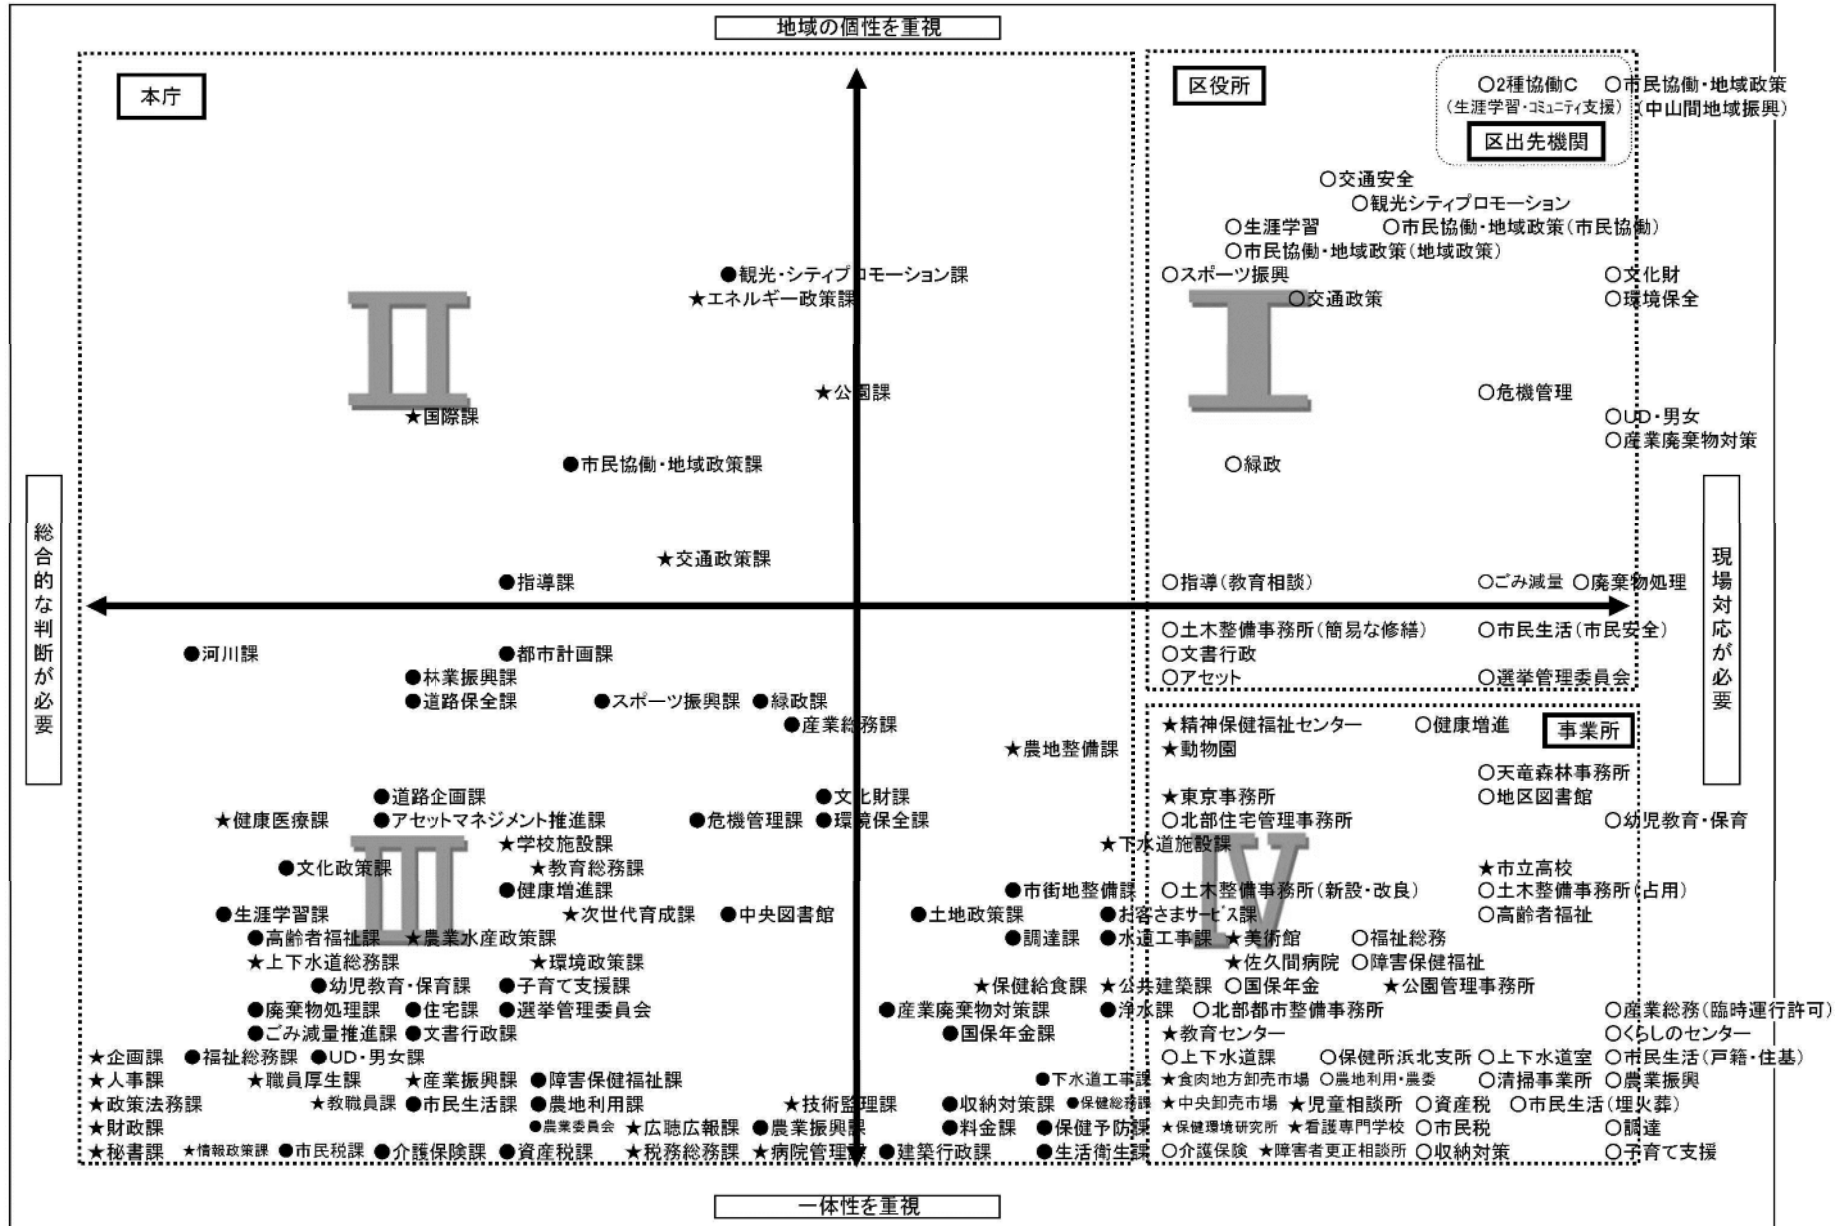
地域の個性を重視

本庁

区役所

○2種協働C（生涯学習・コミュニティ支援） ○市民協働・地域政策（中山間地域振興）

区出先機関

○交通安全
○観光シティプロモーション
○生涯学習 ○市民協働・地域政策（市民協働）
○市民協働・地域政策（地域政策）
○スポーツ振興 ○文化財
○交通政策 ○環境保全

●観光・シティプロモーション課
★エネルギー政策課

Ⅱ

Ⅰ

★公園課
★国際課
○危機管理
○UD・男女
○産業廃棄物対策
●市民協働・地域政策課
○緑政

総合的な判断が必要

現場対応が必要

★交通政策課
●指導課
○指導（教育相談） ○ごみ減量 ○廃棄物処理

●河川課 ●都市計画課
●林業振興課
●道路保全課 ●スポーツ振興課 ●緑政課
●産業総務課
★農地整備課

○土木整備事務所（簡易な修繕） ○市民生活（市民安全）
○文書行政
○アセット ○選挙管理委員会

★精神保健福祉センター ○健康増進
★動物園

事業所

○天竜森林事務所
★東京事務所 ○地区図書館
○北部住宅管理事務所 ○幼児教育・保育

●道路企画課 ●文化財課
★健康医療課 ●アセットマネジメント推進課 ●危機管理課 ●環境保全課
★学校施設課
★下水道施設課
●文化政策課
★教育総務課
●健康増進課

Ⅲ

Ⅳ

★市立高校
●市街地整備課 ○土木整備事務所（新設・改良） ○土木整備事務所（占用）
●生涯学習課 ★次世代育成課 ●中央図書館 ●土地政策課 ●お客さまサービス課 ○高齢者福祉
●高齢者福祉課 ★農業水産政策課 ●調達課 ●水道工事課 ★美術館 ○福祉総務
★上下水道総務課 ★環境政策課 ★佐久間病院 ○障害保健福祉
●幼児教育・保育課 ●子育て支援課 ★保健給食課 ★公共建築課 ○国保年金 ★公園管理事務所
●廃棄物処理課 ●住宅課 ●選挙管理委員会 ●産業廃棄物対策課 ●浄水課 ○北部都市整備事務所 ○産業総務（臨時運行許可）
●ごみ減量推進課 ●文書行政課 ●国保年金課 ★教育センター ○くらしのセンター
★企画課 ●福祉総務課 ●UD・男女課 ○上下水道課 ○保健所浜北支所 ○上下水道室 ○市民生活（戸籍・住基）
★人事課 ★職員厚生課 ★産業振興課 ●障害保健福祉課 ●下水道工事課 ★食肉地方卸売市場 ○農地利用・農委 ○清掃事業所 ○農業振興
★政策法務課 ★教職員課 ●市民生活課 ●農地利用課 ★技術監理課 ●収納対策課 ●保健総務課 ★中央卸売市場 ★児童相談所 ○資産税 ○市民生活（埋火葬）
★財政課 ●農業委員会 ★広聴広報課 ●農業振興課 ●料金課 ●保健予防課 ★保健環境研究所 ★看護専門学校 ○市民税 ○調達
★秘書課 ★情報政策課 ●市民税課 ●介護保険課 ●資産税課 ★税務総務課 ★病院管理課 ●建築行政課 ●生活衛生課 ○介護保険 ★障害者更正相談所 ○収納対策 ○子育て支援

一体性を重視